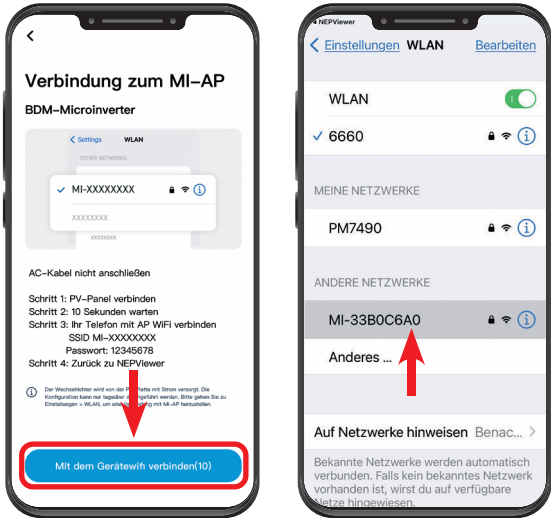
<
Verbindung zum MI-AP
BDM-Microinverter
< Settings WLAN
OTHER NETWORKS
MI-XXXXXXXX
XXXXXXXX
XXXXXXX
AC-Kabel nicht anschließen
Schritt 1: PV-Panel verbinden
Schritt 2: 10 Sekunden warten
Schritt 3: Ihr Telefon mit AP WiFi verbinden
SSID MI-XXXXXXXX
Passwort: 12345678
Schritt 4: Zurück zu NEPViewer
Der Wechselrichter wird von der PV-Platte mit Strom versorgt. Die Konfiguration kann nur tagsüber durchgeführt werden. Bitte gehen Sie zu Einstellungen > WLAN, um eine Verbindung mit MI-AP herzustellen.
Mit dem Gerätewifi verbinden(10)

◂ NEPViewer
< Einstellungen WLAN Bearbeiten
WLAN
6660
MEINE NETZWERKE
PM7490
ANDERE NETZWERKE
MI-33B0C6A0
Anderes ...
Auf Netzwerke hinweisen Benac...
Bekannte Netzwerke werden automatisch verbunden. Falls kein bekanntes Netzwerk vorhanden ist, wirst du auf verfügbare Netze hingewiesen.